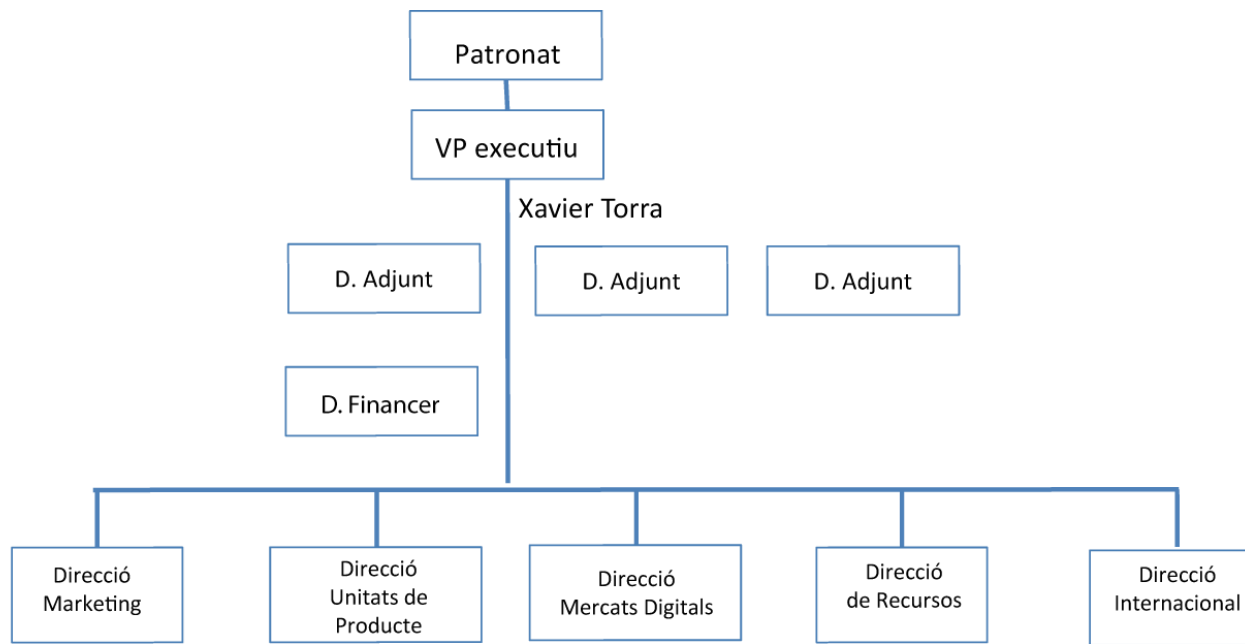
Patronat

VP executiu

Xavier Torra

D. Adjunt

D. Adjunt

D. Adjunt

D. Financer

Direcció Marketing

Direcció Unitats de Producte

Direcció Mercats Digitals

Direcció de Recursos

Direcció Internacional